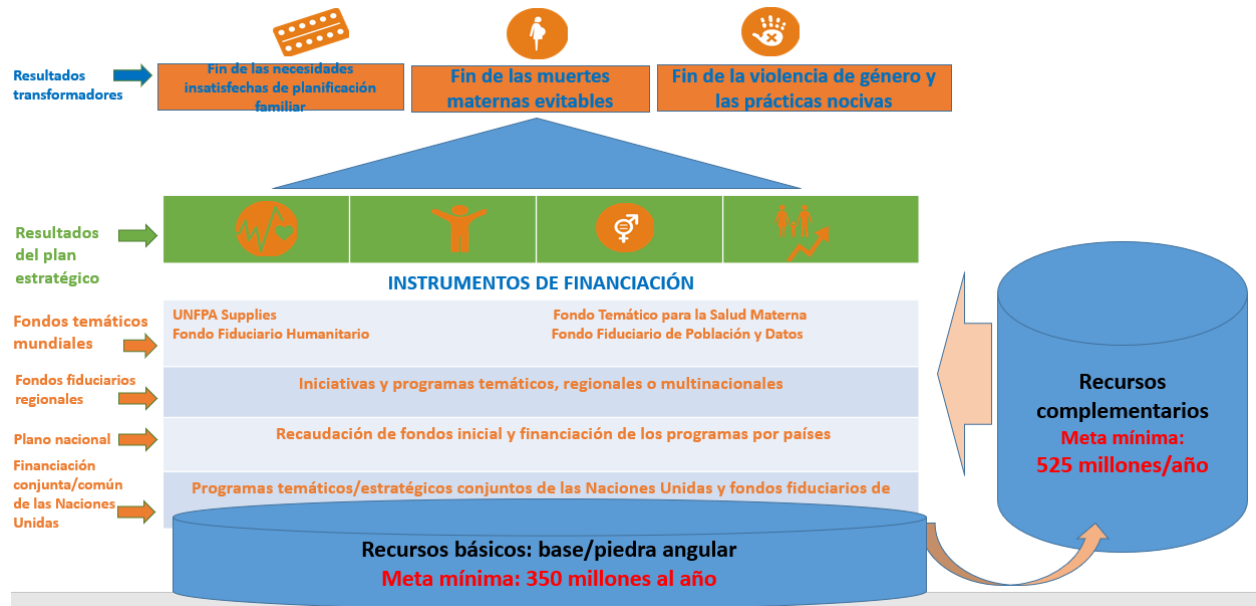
Resultados transformadores

Fin de las necesidades insatisfechas de planificación familiar

Fin de las muertes maternas evitables

Fin de la violencia de género y las prácticas nocivas

Resultados del plan estratégico

INSTRUMENTOS DE FINANCIACIÓN

Fondos temáticos mundiales

UNFPA Supplies
Fondo Fiduciario Humanitario

Fondo Temático para la Salud Materna
Fondo Fiduciario de Población y Datos

Fondos fiduciarios regionales

Iniciativas y programas temáticos, regionales o multinacionales

Plano nacional

Recaudación de fondos inicial y financiación de los programas por países

Financiación conjunta/común de las Naciones Unidas

Programas temáticos/estratégicos conjuntos de las Naciones Unidas y fondos fiduciarios de

Recursos básicos: base/piedra angular
Meta mínima: 350 millones al año

Recursos complementarios
Meta mínima:
525 millones/año